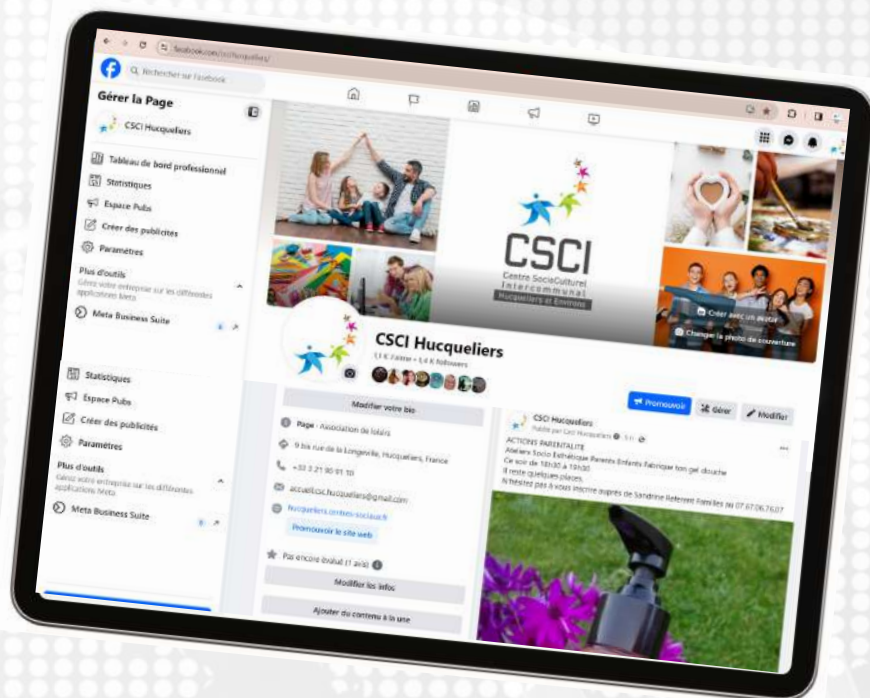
facebook.com/csci.hucqueliers/

Rechercher sur Facebook

Gérer la Page

CSCI Hucqueliers

Tableau de bord professionnel

Statistiques

Espace Pubs

Créer des publicités

Paramètres

Plus d'outils

Gérez votre entreprise sur les différentes applications Meta

Meta Business Suite

Statistiques

Espace Pubs

Créer des publicités

Paramètres

Plus d'outils

Gérez votre entreprise sur les différentes applications Meta

Meta Business Suite

CSCI

Centre SocioCulturel Intercommunal Hucqueliers et Environs

Créer avec un avatar

Changer la photo de couverture

CSCI Hucqueliers

1,1 K J'aime • 1,4 K followers

Promouvoir

Gérer

Modifier

Modifier votre bio

Page · Association de loisirs

9 bis rue de la Longeville, Hucqueliers, France

+33 3 21 90 91 10

accueil.csci.hucqueliers@gmail.com

hucqueliers.centres-sociaux.fr

Promouvoir le site web

Pas encore évalué (1 avis)

Modifier les infos

Ajouter du contenu à la une

CSCI Hucqueliers

Publié par Csci Hucqueliers · 5 h

ACTIONS PARENTALITE

Ateliers Socio Esthétique Parents Enfants Fabrique ton gel douche

Ce soir de 18h30 à 19h30

Il reste quelques places.

N'hésitez pas à vous inscrire auprès de Sandrine Referent Familles au 07 67 06 76 07